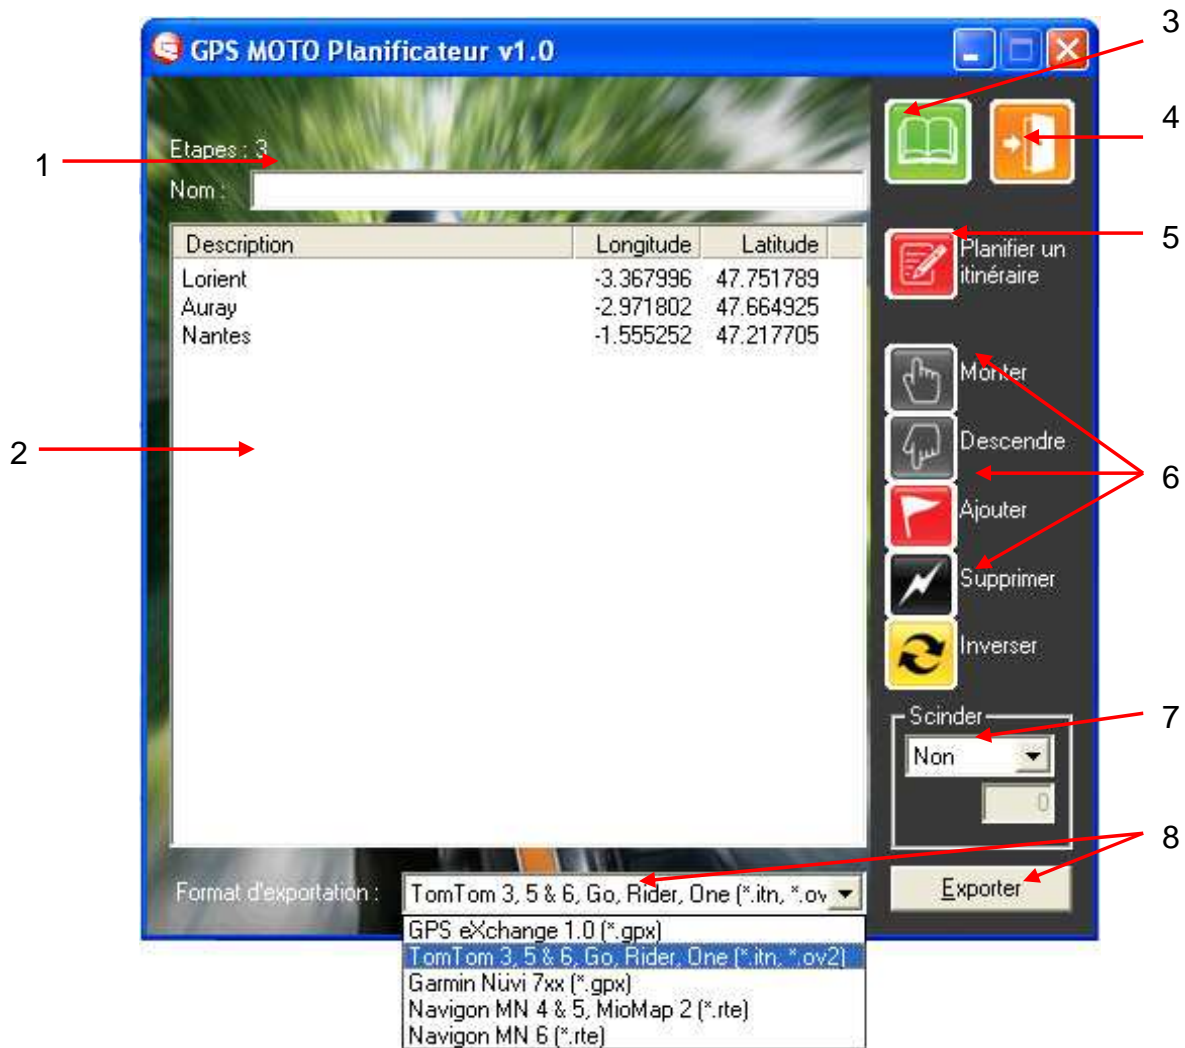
GPS MOTO Planificateur v1.0

Etapes : 3
Nom :

| Description | Longitude | Latitude |
|---|---|---|
| Lorient | -3.367996 | 47.751789 |
| Auray | -2.971802 | 47.664925 |
| Nantes | -1.555252 | 47.217705 |

Planifier un itinéraire
Monter
Descendre
Ajouter
Supprimer
Inverser
Scinder
Non
0
Exporter

Format d'exportation : TomTom 3, 5 & 6, Go, Rider, One (*.itn, *.ov
GPS eXchange 1.0 (*.gpx)
TomTom 3, 5 & 6, Go, Rider, One (*.itn, *.ov2)
Garmin Nüvi 7xx (*.gpx)
Navigon MN 4 & 5, MioMap 2 (*.rte)
Navigon MN 6 (*.rte)

1
2
3
4
5
6
7
8